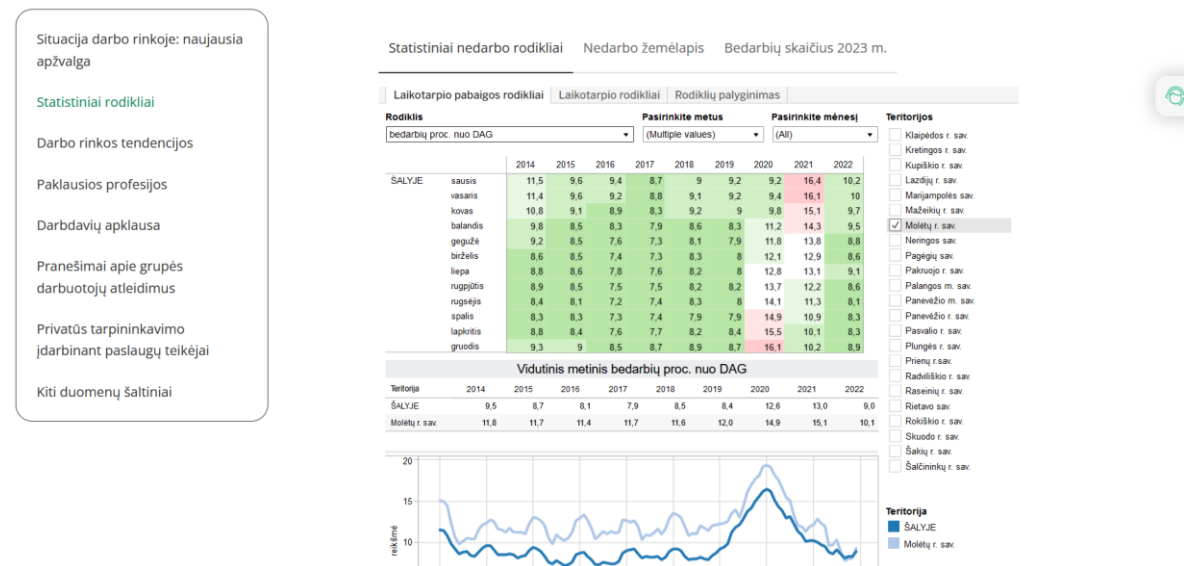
Situacija darbo rinkoje: naujausia apžvalga

Statistiniai rodikliai

Darbo rinkos tendencijos

Paklausios profesijos

Darbdavių apklausa

Pranešimai apie grupės darbuotojų atleidimus

Privatūs tarpininkavimo įdarbinant paslaugų teikėjai

Kiti duomenų šaltiniai

Statistiniai nedarbo rodikliai Nedarbo žemėlapis Bedarbių skaičius 2023 m.

Laikotarpio pabaigos rodikliai Laikotarpio rodikliai Rodiklių palyginimas

Rodiklis
bedarbių proc. nuo DAG

Pasirinkite metus
(Multiple values)

Pasirinkite mėnesį
(All)

| | | 2014 | 2015 | 2016 | 2017 | 2018 | 2019 | 2020 | 2021 | 2022 |
|---|---|---|---|---|---|---|---|---|---|---|
| ŠALYJE | sausis | 11,5 | 9,6 | 9,4 | 8,7 | 9 | 9,2 | 9,2 | 16,4 | 10,2 |
| | vasaris | 11,4 | 9,6 | 9,2 | 8,8 | 9,1 | 9,2 | 9,4 | 16,1 | 10 |
| | kovas | 10,8 | 9,1 | 8,9 | 8,3 | 9,2 | 9 | 9,8 | 15,1 | 9,7 |
| | balandis | 9,8 | 8,5 | 8,3 | 7,9 | 8,6 | 8,3 | 11,2 | 14,3 | 9,5 |
| | gegužė | 9,2 | 8,5 | 7,6 | 7,3 | 8,1 | 7,9 | 11,8 | 13,8 | 8,8 |
| | birželis | 8,6 | 8,5 | 7,4 | 7,3 | 8,3 | 8 | 12,1 | 12,9 | 8,6 |
| | liepa | 8,8 | 8,6 | 7,8 | 7,6 | 8,2 | 8 | 12,8 | 13,1 | 9,1 |
| | rugpjūtis | 8,9 | 8,5 | 7,5 | 7,5 | 8,2 | 8,2 | 13,7 | 12,2 | 8,6 |
| | rugsėjis | 8,4 | 8,1 | 7,2 | 7,4 | 8,3 | 8 | 14,1 | 11,3 | 8,1 |
| | spalis | 8,3 | 8,3 | 7,3 | 7,4 | 7,9 | 7,9 | 14,9 | 10,9 | 8,3 |
| | lapkritis | 8,8 | 8,4 | 7,6 | 7,7 | 8,2 | 8,4 | 15,5 | 10,1 | 8,3 |
| | gruodis | 9,3 | 9 | 8,5 | 8,7 | 8,9 | 8,7 | 16,1 | 10,2 | 8,9 |

Vidutinis metinis bedarbių proc. nuo DAG

| Teritorija | 2014 | 2015 | 2016 | 2017 | 2018 | 2019 | 2020 | 2021 | 2022 |
|---|---|---|---|---|---|---|---|---|---|
| ŠALYJE | 9,5 | 8,7 | 8,1 | 7,9 | 8,5 | 8,4 | 12,6 | 13,0 | 9,0 |
| Molėtų r. sav. | 11,8 | 11,7 | 11,4 | 11,7 | 11,6 | 12,0 | 14,9 | 15,1 | 10,1 |

Teritorijos
Klaipėdos r. sav.
Kretingos r. sav.
Kupiškio r. sav.
Lazdijų r. sav.
Marijampolės sav.
Mažeikių r. sav.
Molėtų r. sav.
Neringos sav.
Pagėgių sav.
Pakruojo r. sav.
Palangos m. sav.
Panevėžio m. sav.
Panevėžio r. sav.
Pasvalio r. sav.
Plungės r. sav.
Prienų r. sav.
Radviliškio r. sav.
Raseinių r. sav.
Rietavo sav.
Rokiškio r. sav.
Skuodo r. sav.
Šakių r. sav.
Šalčininkų r. sav.

20
15
10
reikšmė

Teritorija
ŠALYJE
Molėtų r. sav.